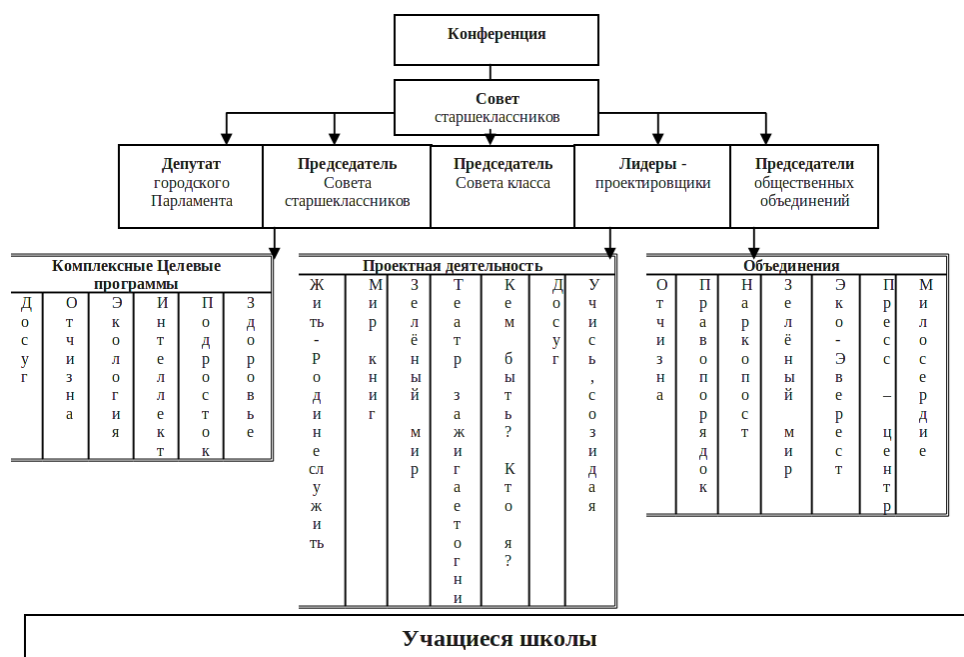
Конференция

Совет старшеклассников

Депутат городского Парламента

Председатель Совета старшеклассников

Председатель Совета класса

Лидеры - проектировщики

Председатели общественных объединений

Комплексные Целевые программы

| Досуг | Отчизна | Экология | Интеллект | Подросток | Здоровье |
|---|---|---|---|---|---|

Проектная деятельность

| Жить - Родине служить | Мир книг | Зелёный мир | Театр зажигает огни | Кем быть? Кто я? | Досуг | Учись, созидая |
|---|---|---|---|---|---|---|

Объединения

| Отчизна | Правопорядок | Наркопост | Зелёный мир | Эко-Эверест | Пресс – центр | Милосердие |
|---|---|---|---|---|---|---|

Учащиеся школы